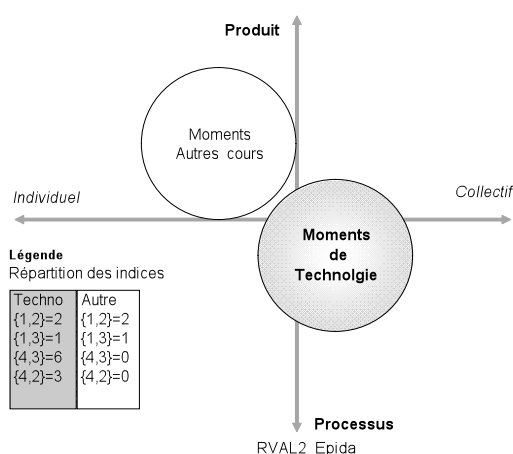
Produit

Moments
Autres cours

Individuel

Collectif

Moments
de
Technolgie

Légende
Répartition des indices

| Techno | Autre |
|---|---|
| {1,2}=2 | {1,2}=2 |
| {1,3}=1 | {1,3}=1 |
| {4,3}=6 | {4,3}=0 |
| {4,2}=3 | {4,2}=0 |

Processus

RVAL2 Epida